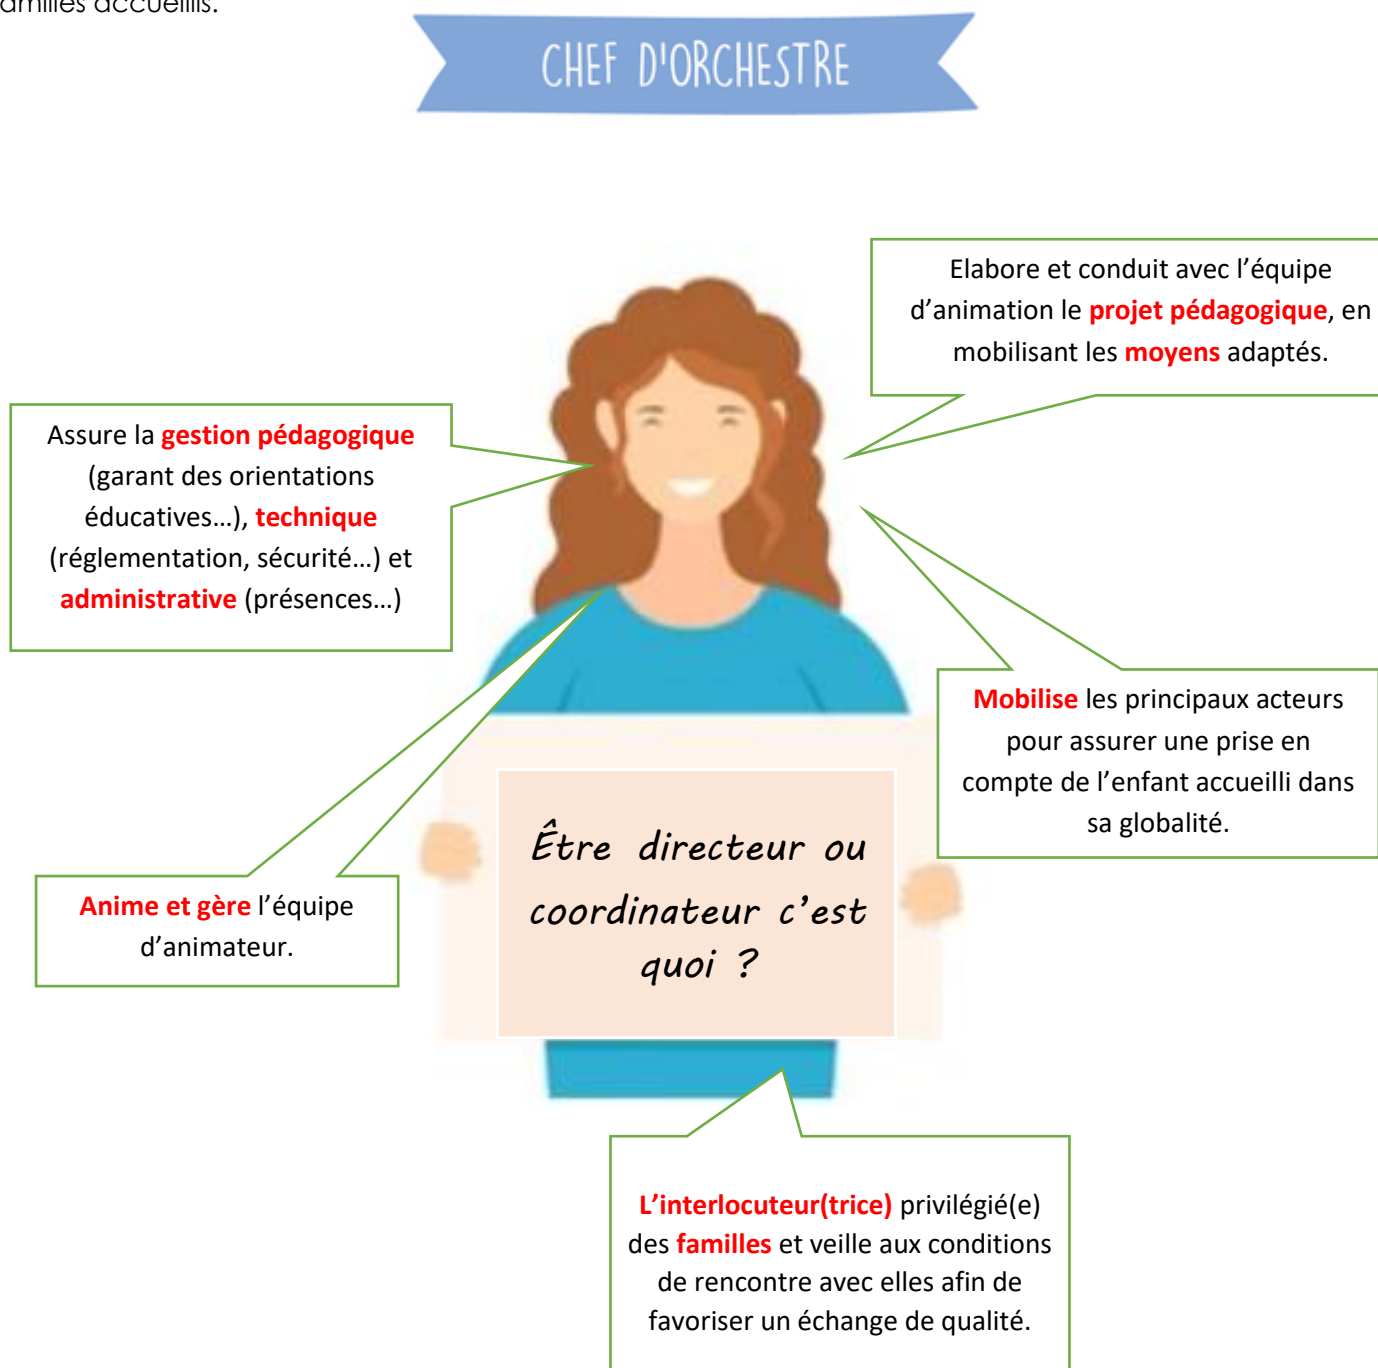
amilles accueillis.

CHEF D'ORCHESTRE

Elabore et conduit avec l'équipe d'animation le projet pédagogique, en mobilisant les moyens adaptés.

Assure la gestion pédagogique (garant des orientations éducatives…), technique (réglementation, sécurité…) et administrative (présences…)

Mobilise les principaux acteurs pour assurer une prise en compte de l'enfant accueilli dans sa globalité.

Être directeur ou coordinateur c'est quoi ?

Anime et gère l'équipe d'animateur.

L'interlocuteur(trice) privilégié(e) des familles et veille aux conditions de rencontre avec elles afin de favoriser un échange de qualité.